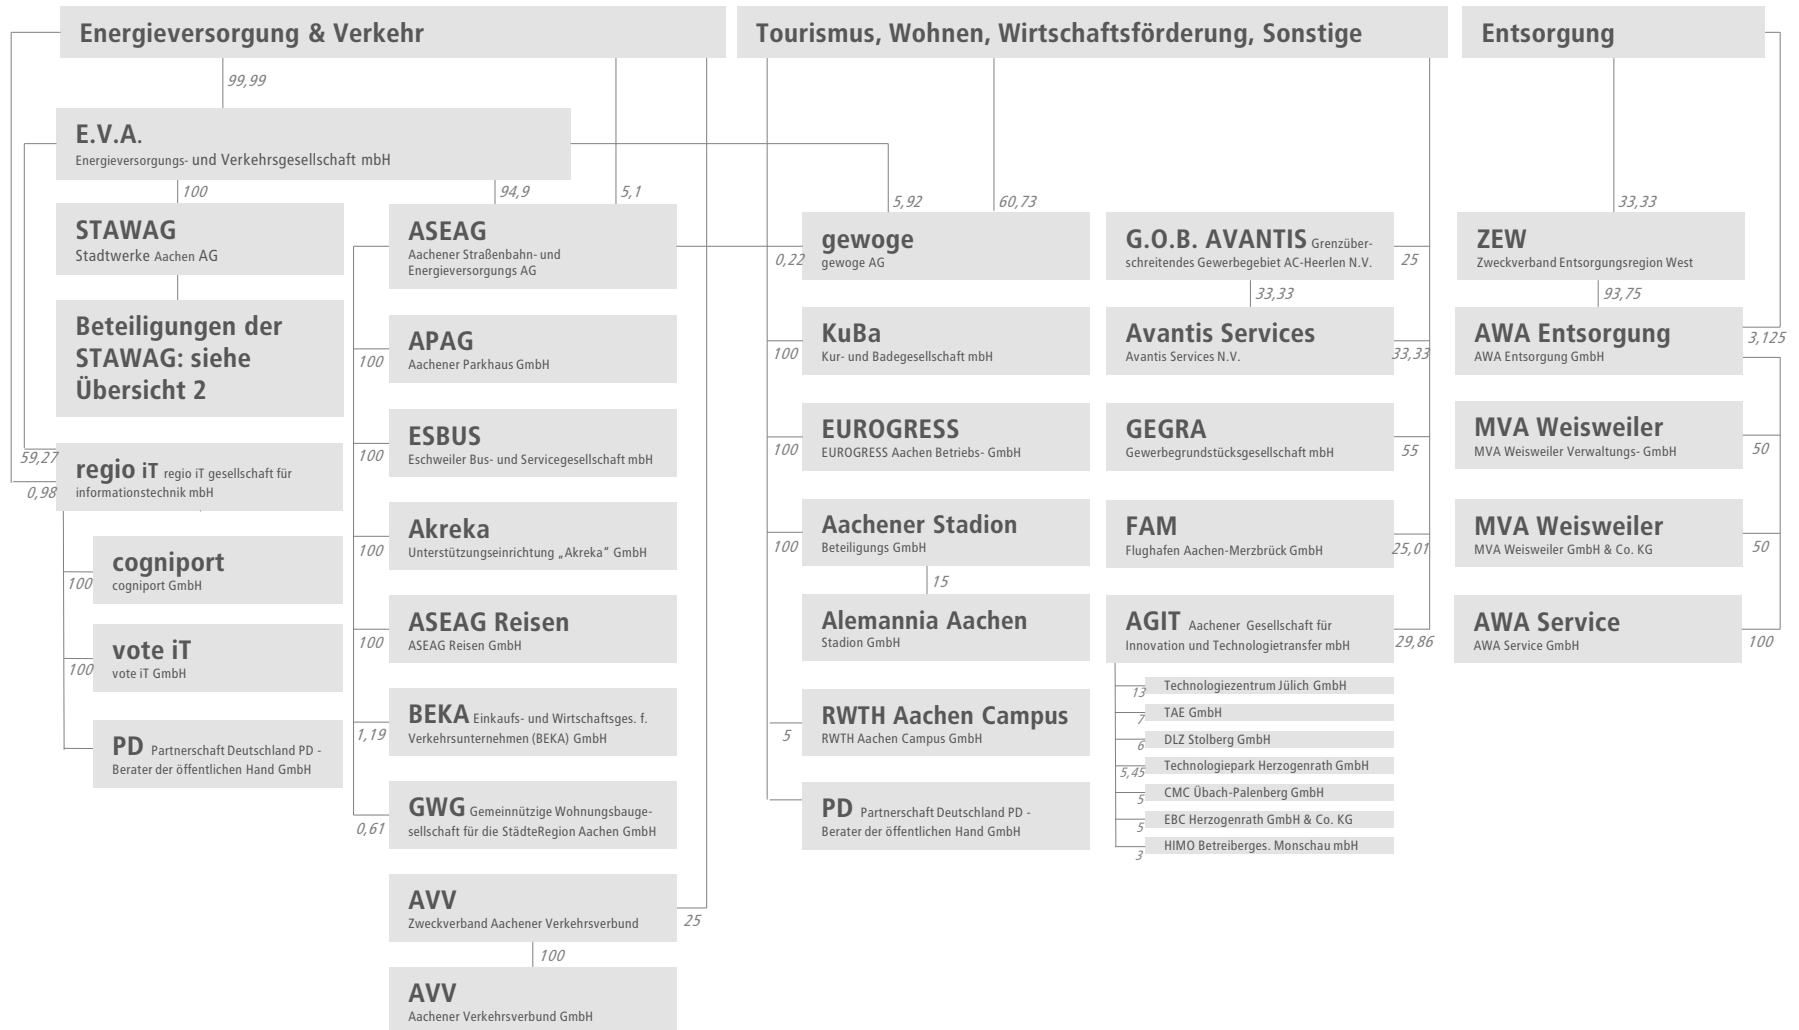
Energieversorgung & Verkehr

Tourismus, Wohnen, Wirtschaftsförderung, Sonstige

Entsorgung

99,99

E.V.A.
Energieversorgungs- und Verkehrsgesellschaft mbH

100

94,9

5,1

5,92

60,73

33,33

STAWAG
Stadtwerke Aachen AG

ASEAG
Aachener Straßenbahn- und Energieversorgungs AG

0,22

gewoge
gewoge AG

G.O.B. AVANTIS Grenzüberschreitendes Gewerbegebiet AC-Heerlen N.V.

25

ZEW
Zweckverband Entsorgungsregion West

33,33

93,75

Beteiligungen der STAWAG: siehe Übersicht 2

100

APAG
Aachener Parkhaus GmbH

100

KuBa
Kur- und Badegesellschaft mbH

Avantis Services
Avantis Services N.V.

33,33

AWA Entsorgung
AWA Entsorgung GmbH

3,125

100

ESBUS
Eschweiler Bus- und Servicegesellschaft mbH

100

EUROGRESS
EUROGRESS Aachen Betriebs- GmbH

GEGRA
Gewerbegrundstücksgesellschaft mbH

55

MVA Weisweiler
MVA Weisweiler Verwaltungs- GmbH

50

59,27

regio iT regio iT gesellschaft für informationstechnik mbH

0,98

100

Akreka
Unterstützungseinrichtung „Akreka“ GmbH

100

Aachener Stadion
Beteiligungs GmbH

FAM
Flughafen Aachen-Merzbrück GmbH

25,01

MVA Weisweiler
MVA Weisweiler GmbH & Co. KG

50

100

cogniport
cogniport GmbH

15

100

ASEAG Reisen
ASEAG Reisen GmbH

Alemannia Aachen
Stadion GmbH

AGIT Aachener Gesellschaft für Innovation und Technologietransfer mbH

29,86

AWA Service
AWA Service GmbH

100

100

vote iT
vote iT GmbH

13 Technologiezentrum Jülich GmbH

7 TAE GmbH

1,19

BEKA Einkaufs- und Wirtschaftsges. f. Verkehrsunternehmen (BEKA) GmbH

5

RWTH Aachen Campus
RWTH Aachen Campus GmbH

6 DLZ Stolberg GmbH

PD Partnerschaft Deutschland PD - Berater der öffentlichen Hand GmbH

5,45 Technologiepark Herzogenrath GmbH

5 CMC Übach-Palenberg GmbH

0,61

GWG Gemeinnützige Wohnungsbaugesellschaft für die StädteRegion Aachen GmbH

PD Partnerschaft Deutschland PD - Berater der öffentlichen Hand GmbH

5 EBC Herzogenrath GmbH & Co. KG

3 HIMO Betreiberges. Monschau mbH

AVV
Zweckverband Aachener Verkehrsverbund

25

100

AVV
Aachener Verkehrsverbund GmbH